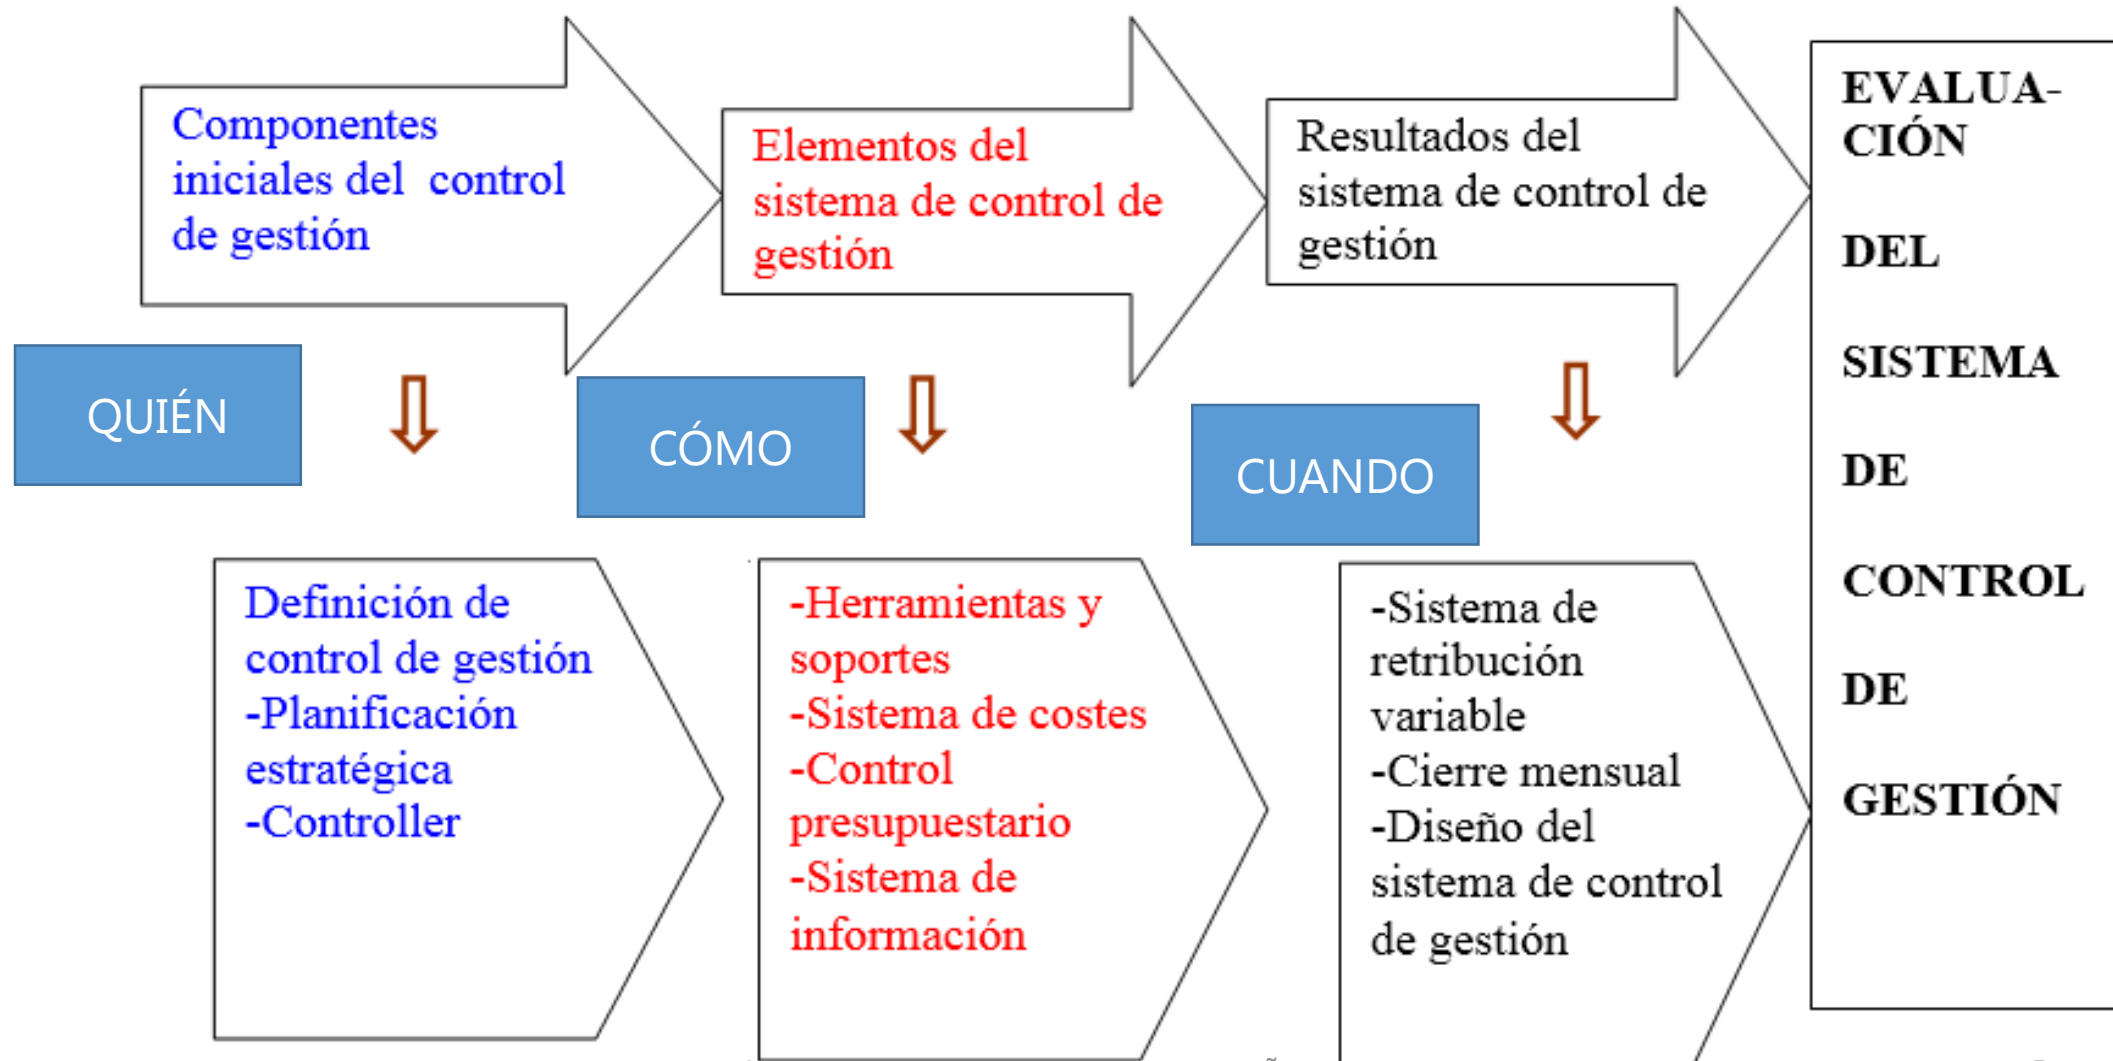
Componentes iniciales del control de gestión

Elementos del sistema de control de gestión

Resultados del sistema de control de gestión

EVALUACIÓN DEL SISTEMA DE CONTROL DE GESTIÓN

QUIÉN

CÓMO

CUANDO

Definición de control de gestión
-Planificación estratégica
-Controller

-Herramientas y soportes
-Sistema de costes
-Control presupuestario
-Sistema de información

-Sistema de retribución variable
-Cierre mensual
-Diseño del sistema de control de gestión